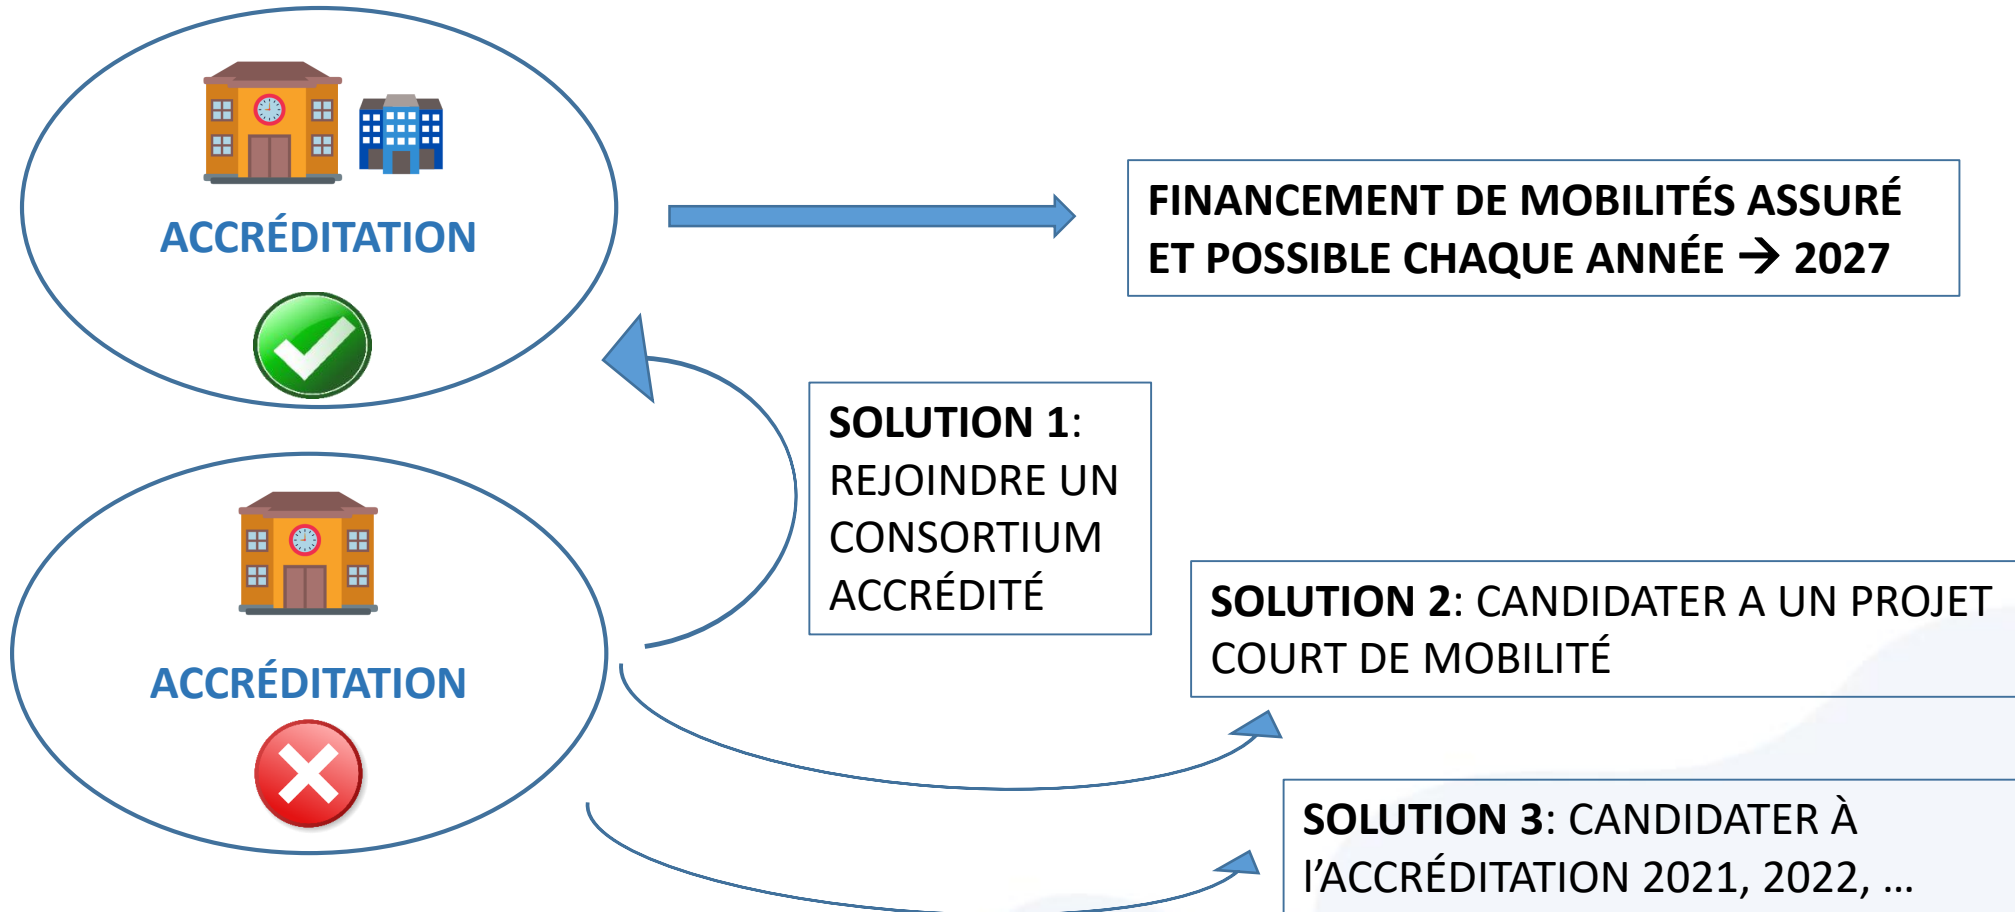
ACCRÉDITATION

FINANCEMENT DE MOBILITÉS ASSURÉ ET POSSIBLE CHAQUE ANNÉE → 2027

SOLUTION 1: REJOINDRE UN CONSORTIUM ACCRÉDITÉ

ACCRÉDITATION

SOLUTION 2: CANDIDATER A UN PROJET COURT DE MOBILITÉ

SOLUTION 3: CANDIDATER À l'ACCRÉDITATION 2021, 2022, …